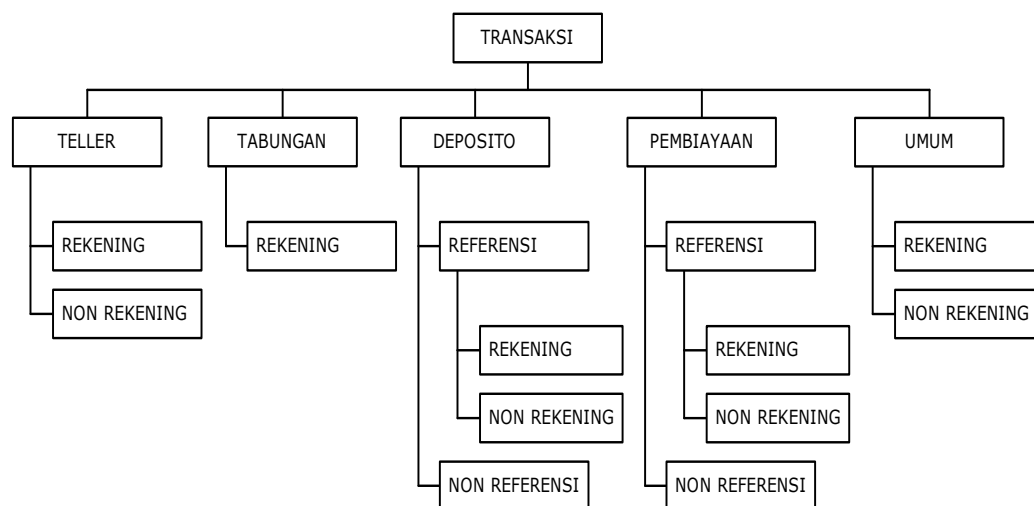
TRANSAKSI

TELLER

REKENING

NON REKENING

TABUNGAN

REKENING

DEPOSITO

REFERENSI

REKENING

NON REKENING

NON REFERENSI

PEMBIAYAAN

REFERENSI

REKENING

NON REKENING

NON REFERENSI

UMUM

REKENING

NON REKENING